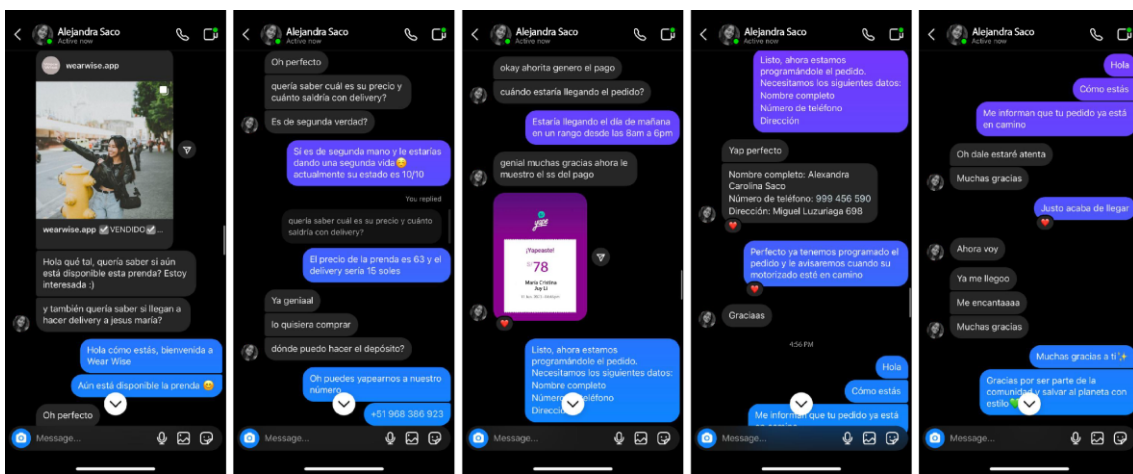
Alejandra Saco
Active now

wearwise.app

wearwise.app ✅VENDIDO✅...

Hola qué tal, quería saber si aún está disponible esta prenda? Estoy interesada :)

y también quería saber si llegan a hacer delivery a jesus maría?

Hola cómo estás, bienvenida a Wear Wise

Aún está disponible la prenda 😊

Oh perfecto

Message...

Alejandra Saco
Active now

Oh perfecto

quería saber cuál es su precio y cuánto saldría con delivery?

Es de segunda verdad?

Si es de segunda mano y le estarías dando una segunda vida😊 actualmente su estado es 10/10

You replied

quería saber cuál es su precio y cuánto saldría con delivery?

El precio de la prenda es 63 y el delivery sería 15 soles

Ya geniaal

lo quisiera comprar

dónde puedo hacer el depósito?

Oh puedes yapearnos a nuestro número

+51 968 386 923

Message...

Alejandra Saco
Active now

okay ahorita genero el pago

cuándo estaría llegando el pedido?

Estaría llegando el día de mañana en un rango desde las 8am a 6pm

genial muchas gracias ahora le muestro el ss del pago

yape

¡Yapeaste!

S/ 78

María Cristina
Joy Li

Listo, ahora estamos programándole el pedido. Necesitamos los siguientes datos:
Nombre completo
Número de teléfono
Dirección

Message...

Alejandra Saco
Active now

Listo, ahora estamos programándole el pedido. Necesitamos los siguientes datos:
Nombre completo
Número de teléfono
Dirección

Yap perfecto

Nombre completo: Alexandra Carolina Saco
Número de teléfono: 999 456 590
Dirección: Miguel Luzuriaga 698

Perfecto ya tenemos programado el pedido y le avisaremos cuando su motorizado esté en camino

Graciaas

4:56 PM

Hola

Cómo estás

Me informan que tu pedido ya está en camino

Message...

Alejandra Saco
Active now

Hola

Cómo estás

Me informan que tu pedido ya está en camino

Oh dale estaré atenta

Muchas gracias

Justo acaba de llegar

Ahora voy

Ya me llegoo

Me encantaaaa

Muchas gracias

Muchas gracias a ti✨

Gracias por ser parte de la comunidad y salvar al planeta con estilo💚

Message...